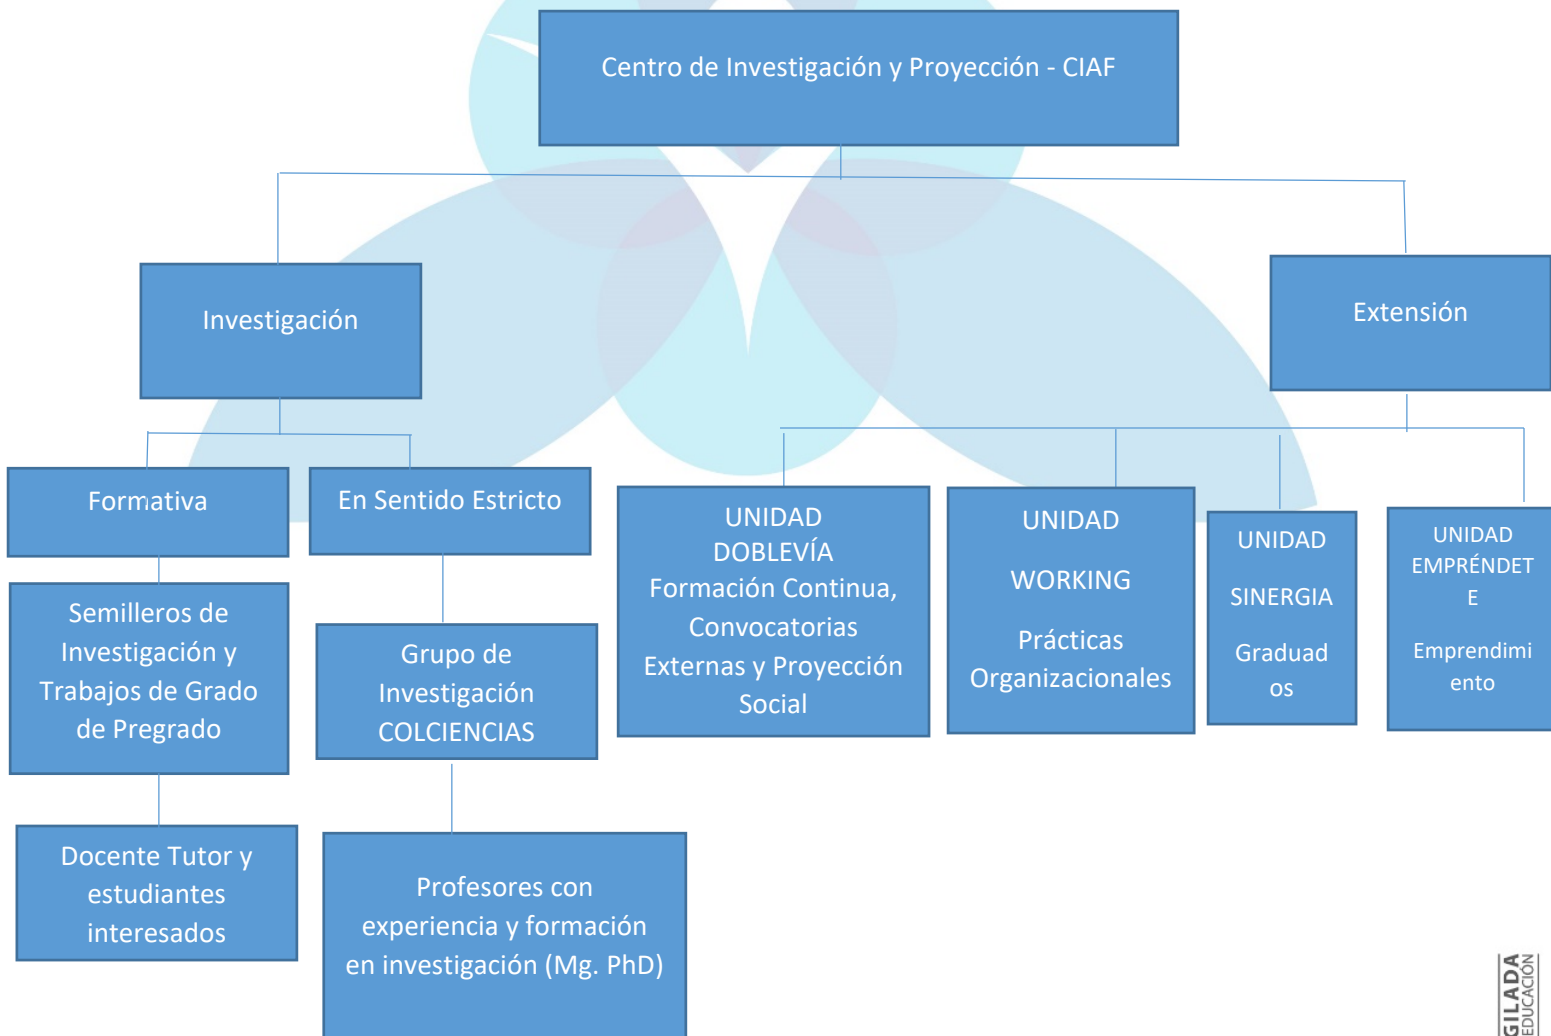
Centro de Investigación y Proyección - CIAF

Investigación

Extensión

Formativa

En Sentido Estricto

UNIDAD DOBLEVÍA Formación Continua, Convocatorias Externas y Proyección Social

UNIDAD

WORKING

Prácticas Organizacionales

UNIDAD

SINERGIA

Graduad os

UNIDAD EMPRÉNDET E

Emprendimi ento

Semilleros de Investigación y Trabajos de Grado de Pregrado

Grupo de Investigación COLCIENCIAS

Docente Tutor y estudiantes interesados

Profesores con experiencia y formación en investigación (Mg. PhD)

GILADA
EDUCACIÓN